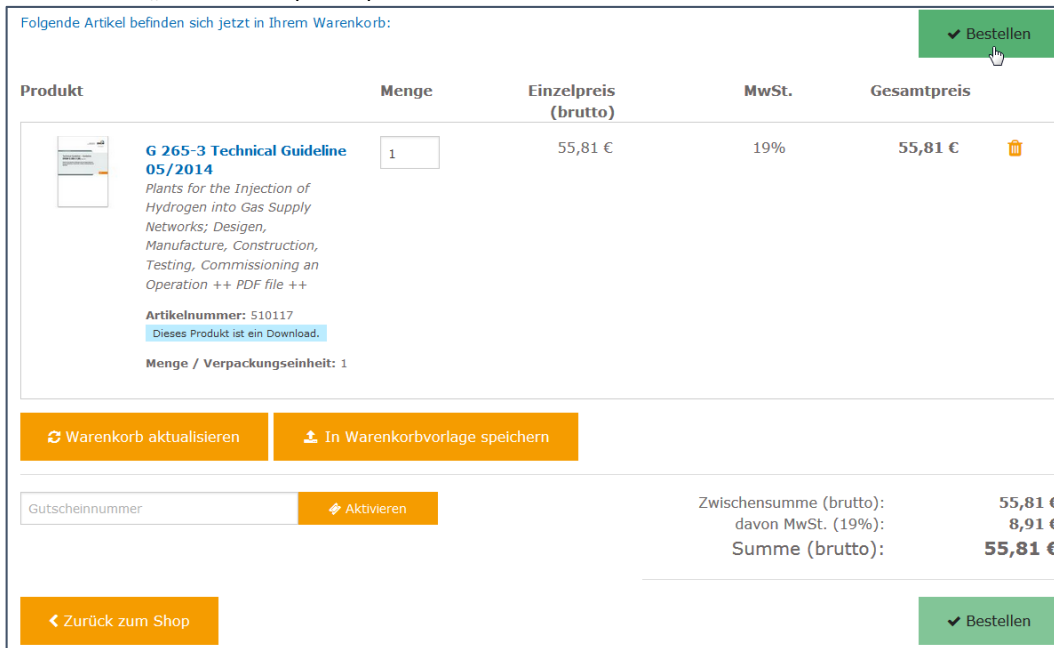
Folgende Artikel befinden sich jetzt in Ihrem Warenkorb:

Bestellen

| Produkt | Menge | Einzelpreis (brutto) | MwSt. | Gesamtpreis |
|---|---|---|---|---|
| G 265-3 Technical Guideline 05/2014 Plants for the Injection of Hydrogen into Gas Supply Networks; Desigen, Manufacture, Construction, Testing, Commissioning an Operation ++ PDF file ++ | 1 | 55,81 € | 19% | 55,81 € |

Artikelnummer: 510117
Dieses Produkt ist ein Download.
Menge / Verpackungseinheit: 1

Warenkorb aktualisieren

In Warenkorbvorlage speichern

Gutscheinnummer

Aktivieren

Zwischensumme (brutto): 55,81 €
davon MwSt. (19%): 8,91 €
Summe (brutto): 55,81 €

Zurück zum Shop

Bestellen